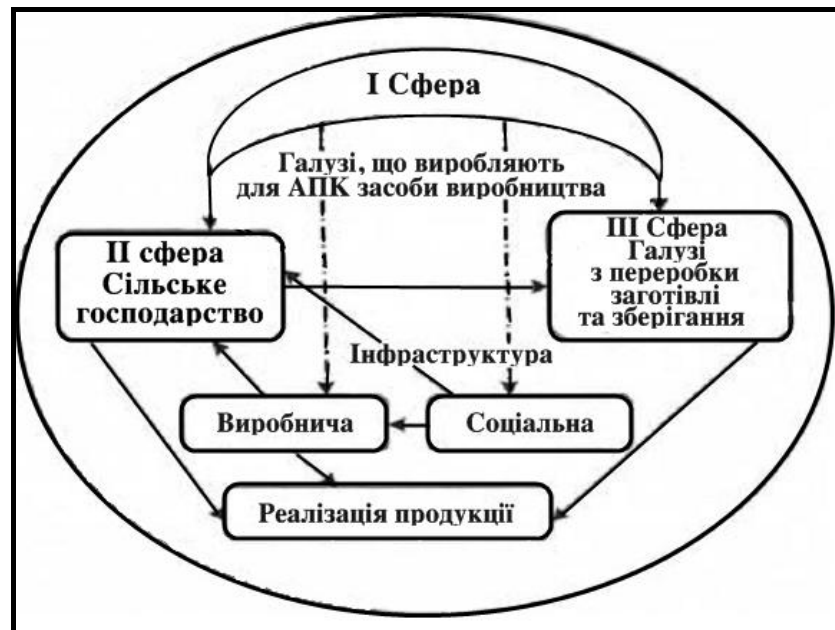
I Сфера

Галузі, що виробляють для АПК засоби виробництва

II сфера Сільське господарство

III Сфера Галузі з переробки заготівлі та зберігання

Інфраструктура

Виробнича

Соціальна

Реалізація продукції